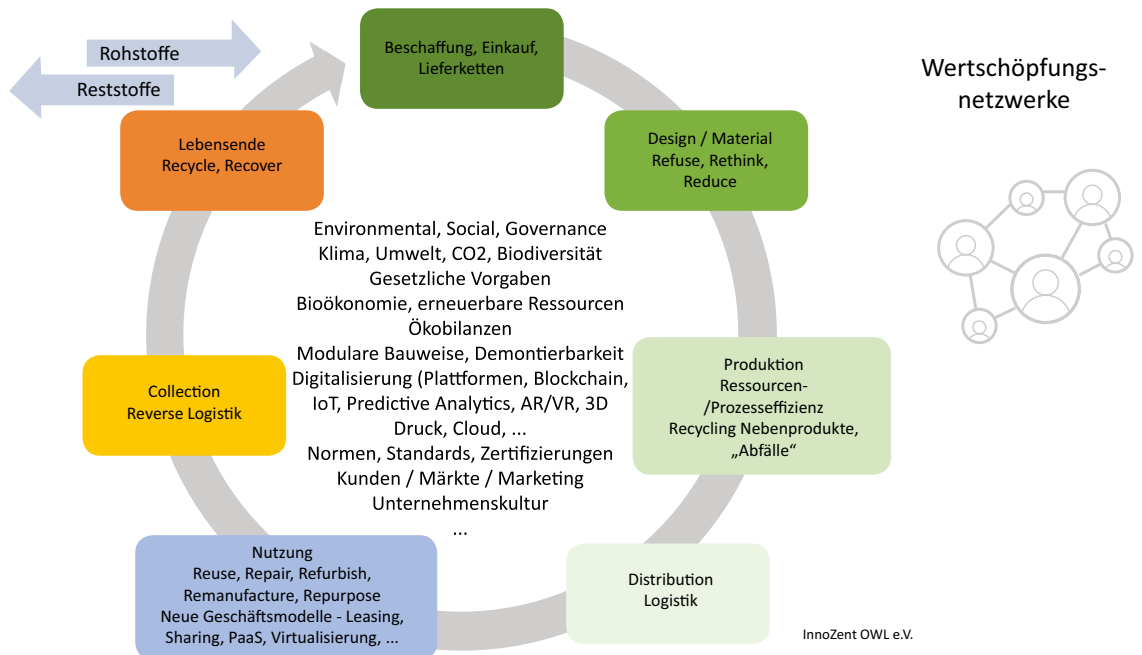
Rohstoffe

Reststoffe

Beschaffung, Einkauf, Lieferketten

Wertschöpfungs-netzwerke

Lebensende
Recycle, Recover

Design / Material
Refuse, Rethink, Reduce

Environmental, Social, Governance
Klima, Umwelt, CO2, Biodiversität
Gesetzliche Vorgaben
Bioökonomie, erneuerbare Ressourcen
Ökobilanzen
Modulare Bauweise, Demontierbarkeit
Digitalisierung (Plattformen, Blockchain, IoT, Predictive Analytics, AR/VR, 3D Druck, Cloud, ...
Normen, Standards, Zertifizierungen
Kunden / Märkte / Marketing
Unternehmenskultur
...

Collection
Reverse Logistik

Produktion
Ressourcen-/Prozesseffizienz
Recycling Nebenprodukte, „Abfälle“

Nutzung
Reuse, Repair, Refurbish, Remanufacture, Repurpose
Neue Geschäftsmodelle - Leasing, Sharing, PaaS, Virtualisierung, ...

Distribution
Logistik

InnoZent OWL e.V.